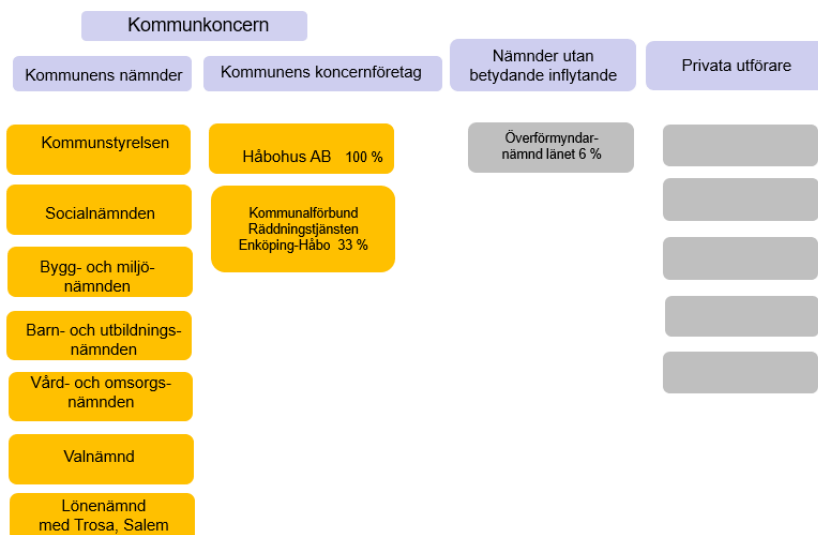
Kommunkoncern

Kommunens nämnder

Kommunens koncernföretag

Nämnder utan betydande inflytande

Privata utförare

Kommunstyrelsen

Socialnämnden

Bygg- och miljönämnden

Barn- och utbildningsnämnden

Vård- och omsorgsnämnden

Valnämnd

Lönenämnd med Trosa, Salem

Håbohus AB 100 %

Kommunalförbund Räddningstjänsten Enköping-Håbo 33 %

Överförmyndarnämnd länet 6 %